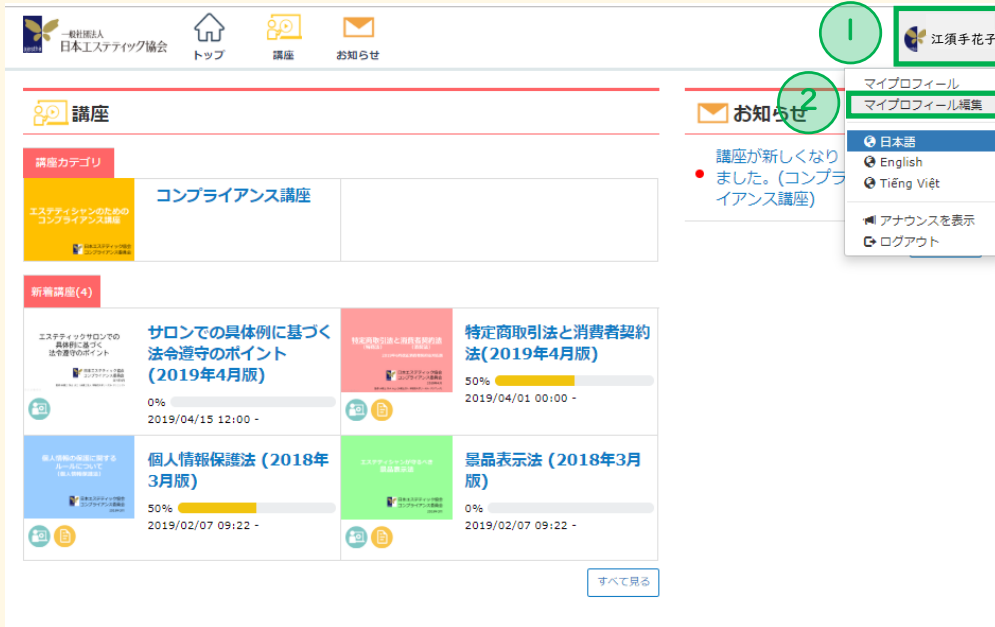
一般社団法人
日本エステティック協会

トップ

講座

お知らせ

1

江須手花子

2

マイプロフィール

マイプロフィール編集

日本語

English

Tiếng Việt

アナウンスを表示

ログアウト

講座

講座カテゴリ

エステティシャンのための
コンプライアンス講座

コンプライアンス講座

新着講座(4)

エステティックサロンでの
具体例に基づく
法令遵守のポイント

サロンでの具体例に基づく法令遵守のポイント(2019年4月版)

0%

2019/04/15 12:00 -

特定商取引法と消費者契約法

特定商取引法と消費者契約法(2019年4月版)

50%

2019/04/01 00:00 -

個人情報の保護に関する
ルールについて

個人情報保護法 (2018年3月版)

50%

2019/02/07 09:22 -

景品表示法

景品表示法 (2018年3月版)

0%

2019/02/07 09:22 -

すべて見る

お知らせ

講座が新しくなりました。(コンプライアンス講座)